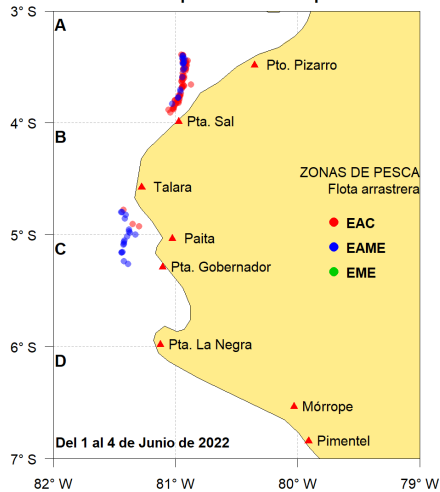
3° S
4° S
5° S
6° S
7° S
A
B
C
D
Pto. Pizarro
Pta. Sal
Talara
Paita
Pta. Gobernador
Pta. La Negra
Mórrope
Pimentel
ZONAS DE PESCA
Flota arrastrera
EAC
EAME
EME
Del 1 al 4 de Junio de 2022
82° W
81° W
80° W
79° W